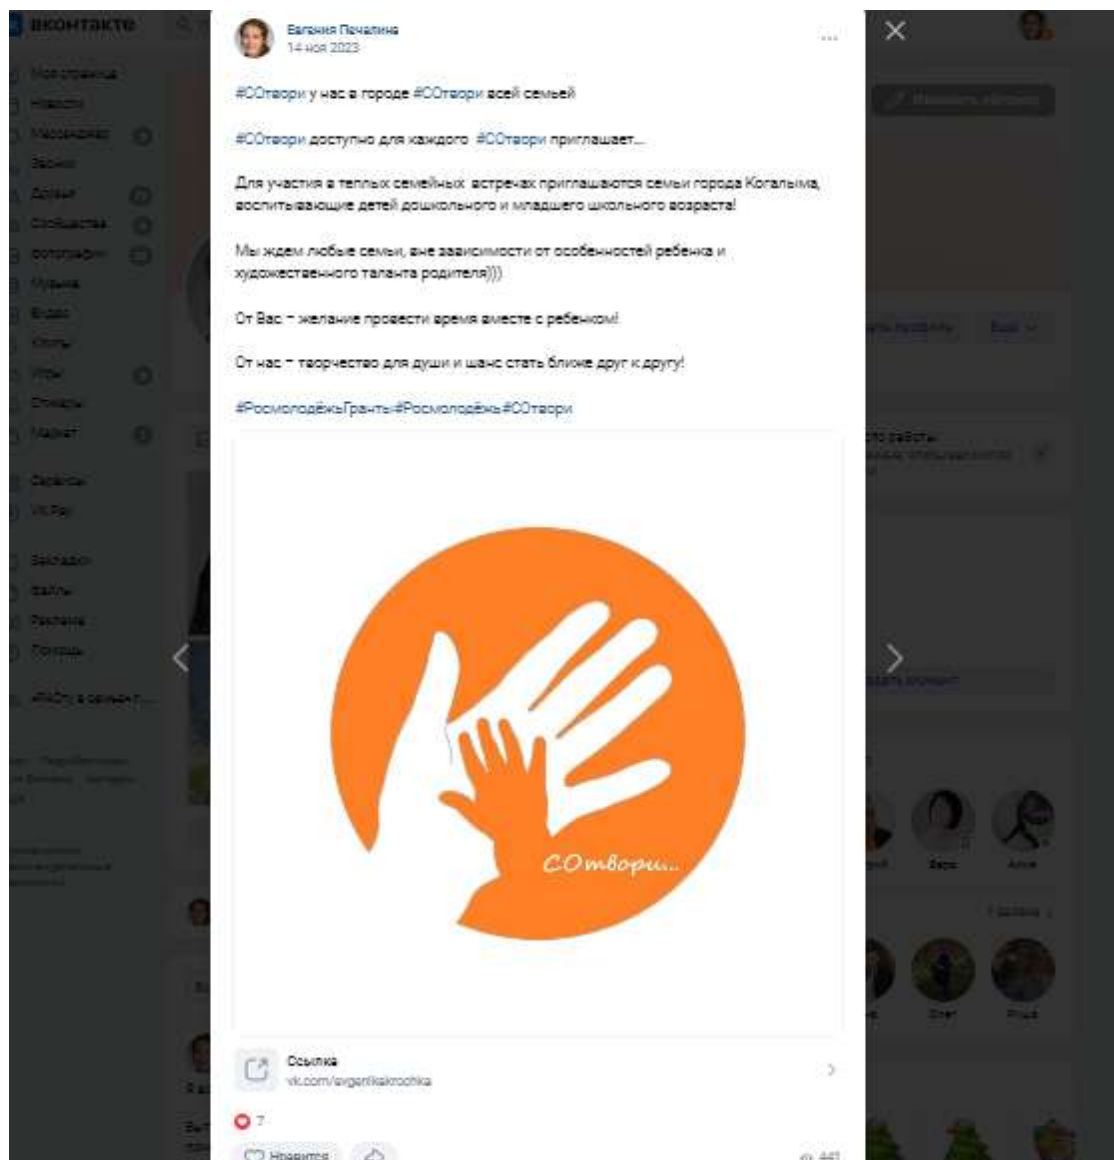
вконтакте

Моя страница
Новости
Мессенджер
Звонки
Друзья
Сообщества
Фотографии
Музыка
Видео
Клипы
Игры
Стикеры
Маркет
Сервисы
VK Pay
Закладки
Файлы
Реклама
Помощь

Евгения Печалина
14 ноя 2023

#СОтвори у нас в городе #СОтвори всей семьей

#СОтвори доступно для каждого #СОтвори приглашает...

Для участия в теплых семейных встречах приглашаются семьи города Когалыма, воспитывающие детей дошкольного и младшего школьного возраста!

Мы ждем любые семьи, вне зависимости от особенностей ребенка и художественного таланта родителя)))

От Вас - желание провести время вместе с ребенком!

От нас - творчество для души и шанс стать ближе друг к другу!

#РосмолодёжьГранты#Росмолодёжь#СОтвори

СОтвори...

Ссылка
vk.com/evgenikakrochka

7

Нравится

441

Вера
Алла
Олег
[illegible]